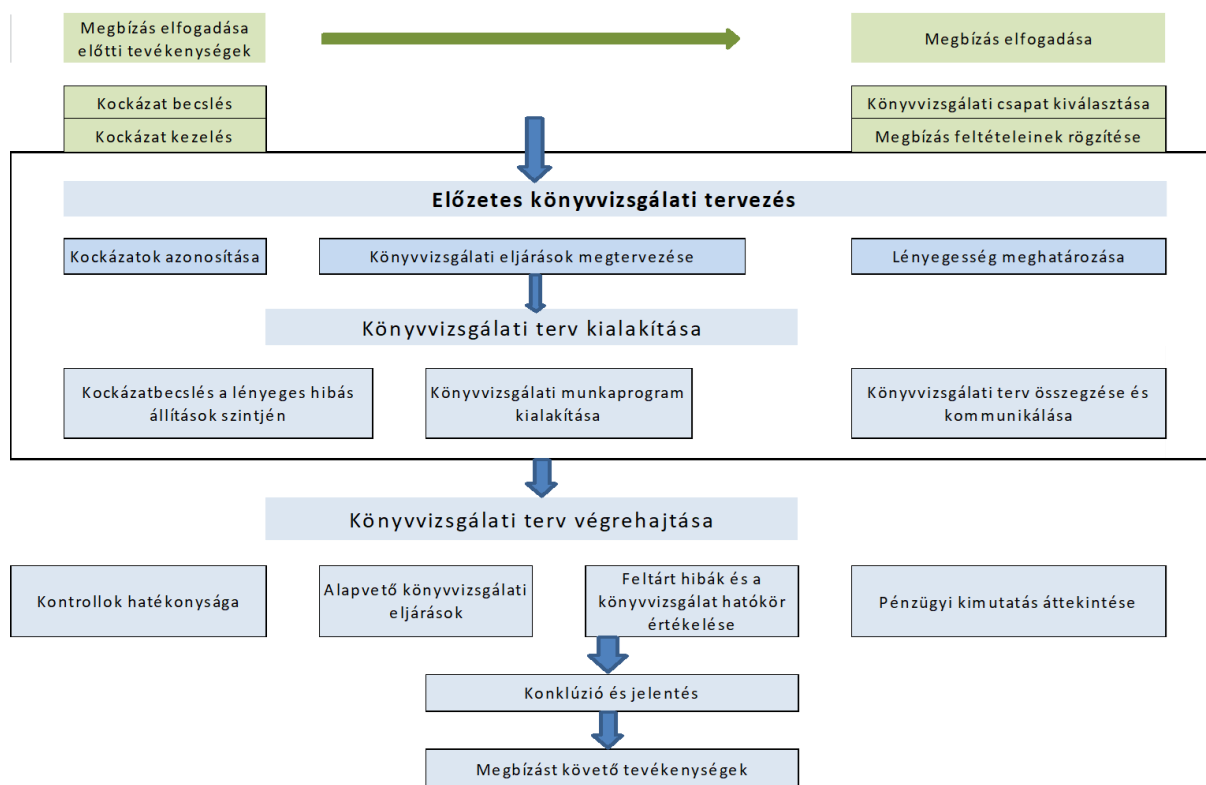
Megbízás elfogadása előtti tevékenységek

Megbízás elfogadása

Kockázat becslés

Kockázat kezelés

Könyvvizsgálati csapat kiválasztása

Megbízás feltételeinek rögzítése

Előzetes könyvvizsgálati tervezés

Kockázatok azonosítása

Könyvvizsgálati eljárások megtervezése

Lényegesség meghatározása

Könyvvizsgálati terv kialakítása

Kockázatbecslés a lényeges hibás állítások szintjén

Könyvvizsgálati munkaprogram kialakítása

Könyvvizsgálati terv összegzése és kommunikálása

Könyvvizsgálati terv végrehajtása

Kontrollok hatékonysága

Alapvető könyvvizsgálati eljárások

Feltárt hibák és a könyvvizsgálat hatókör értékelése

Pénzügyi kimutatás áttekintése

Konklúzió és jelentés

Megbízást követő tevékenységek